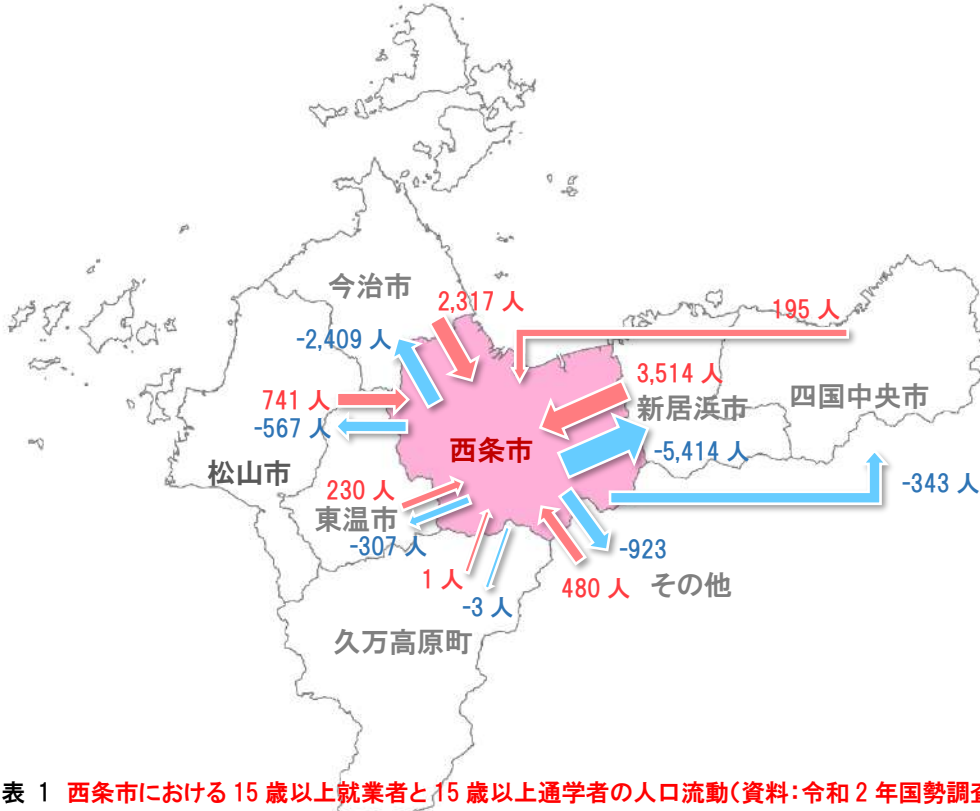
今治市

2,317 人

195 人

-2,409 人

741 人

-567 人

3,514 人

新居浜市

四国中央市

西条市

-5,414 人

松山市

-343 人

230 人

東温市

-307 人

-923

1 人

480 人

その他

-3 人

久万高原町

表 1 西条市における 15 歳以上就業者と 15 歳以上通学者の人口流動(資料:令和 2 年国勢調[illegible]